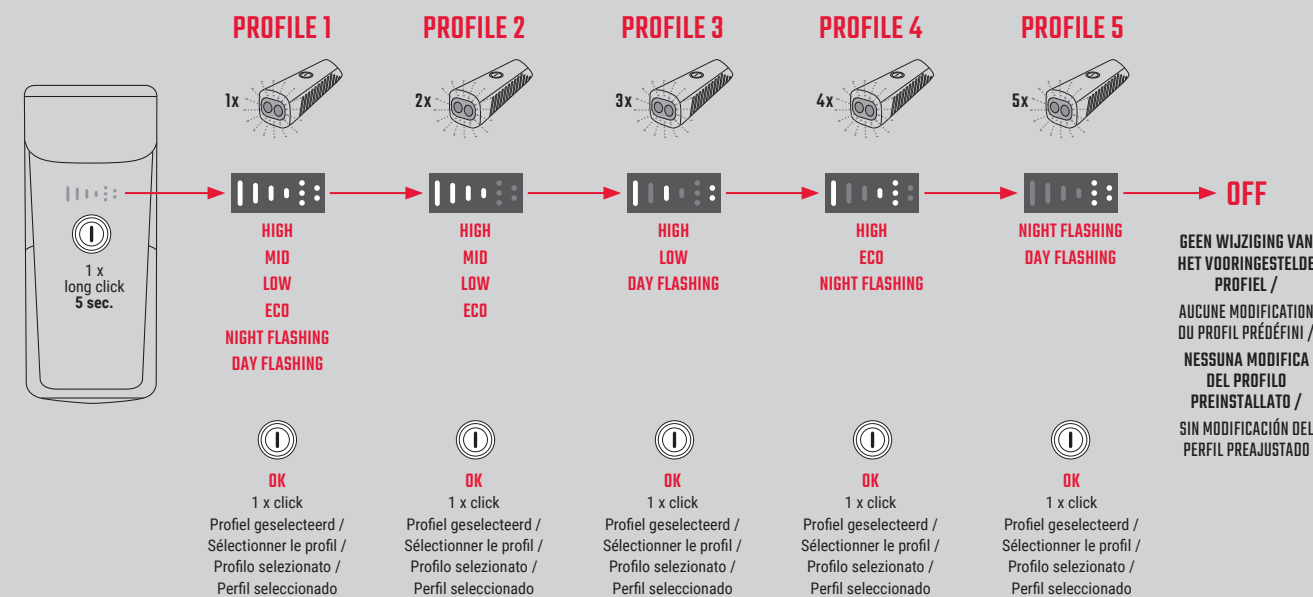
1 x
long click
5 sec.

PROFILE 1

1x

HIGH
MID
LOW
ECO
NIGHT FLASHING
DAY FLASHING

OK
1 x click
Profiel geselecteerd /
Sélectionner le profil /
Profilo selezionato /
Perfil seleccionado

PROFILE 2

2x

HIGH
MID
LOW
ECO

OK
1 x click
Profiel geselecteerd /
Sélectionner le profil /
Profilo selezionato /
Perfil seleccionado

PROFILE 3

3x

HIGH
LOW
DAY FLASHING

OK
1 x click
Profiel geselecteerd /
Sélectionner le profil /
Profilo selezionato /
Perfil seleccionado

PROFILE 4

4x

HIGH
ECO
NIGHT FLASHING

OK
1 x click
Profiel geselecteerd /
Sélectionner le profil /
Profilo selezionato /
Perfil seleccionado

PROFILE 5

5x

NIGHT FLASHING
DAY FLASHING

OK
1 x click
Profiel geselecteerd /
Sélectionner le profil /
Profilo selezionato /
Perfil seleccionado

OFF

GEEN WIJZIGING VAN HET VOORINGESTELDE PROFIEL /
AUCUNE MODIFICATION DU PROFIL PRÉDÉFINI /
NESSUNA MODIFICA DEL PROFILO PREINSTALLATO /
SIN MODIFICACIÓN DEL PERFIL PREAJUSTADO